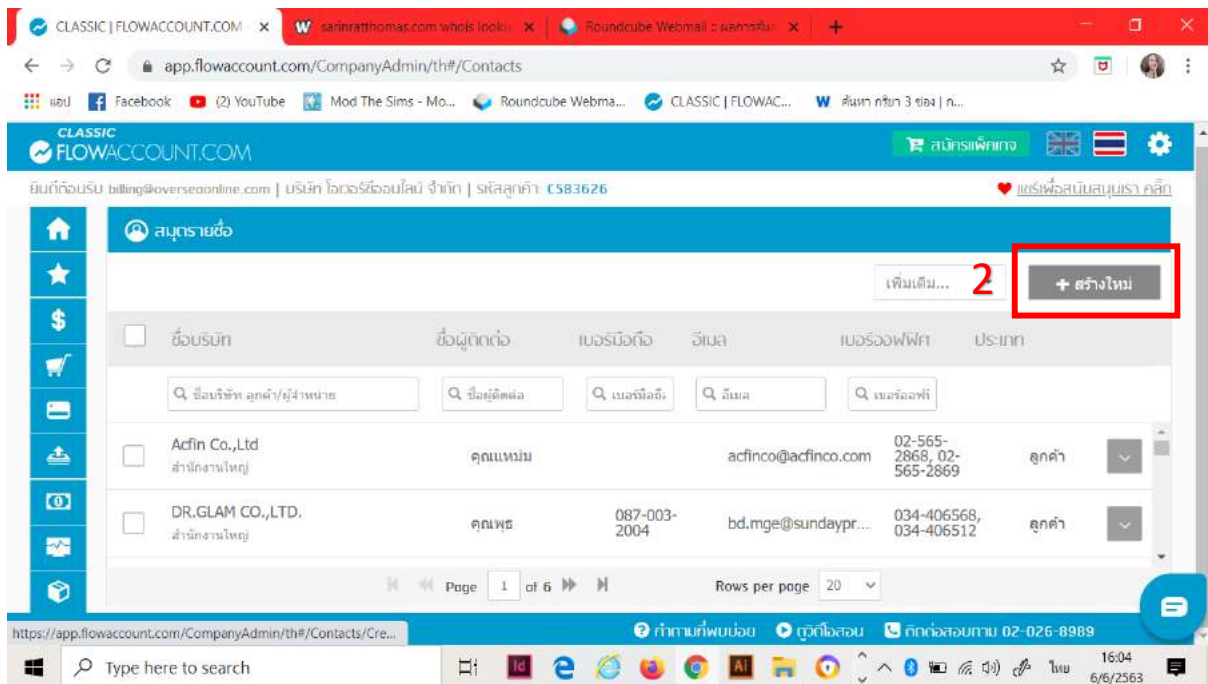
CLASSIC | FLOWACCOUNT.COM ×
sarinratthomas.com whois looku ×
Roundcube Webmail :: ผลการค้น ×
+

app.flowaccount.com/CompanyAdmin/th#/Contacts

แอป Facebook (2) YouTube Mod The Sims - Mo... Roundcube Webma... CLASSIC | FLOWAC... ค้นหา กริยา 3 ช่อง | ก...

CLASSIC
FLOWACCOUNT.COM

สมัครแพ็คเกจ

ยินดีต้อนรับ billing@overseaonline.com | บริษัท โอเวอร์ซีออนไลน์ จำกัด | รหัสลูกค้า: C583626

แชร์เพื่อสนับสนุนเรา คลิก

สมุดรายชื่อ

เพิ่มเติม...

2

+ สร้างใหม่

| | ชื่อบริษัท | ชื่อผู้ติดต่อ | เบอร์มือถือ | อีเมล | เบอร์ออฟฟิศ | ประเภท |
|---|---|---|---|---|---|---|
| | ชื่อบริษัท ลูกค้า/ผู้จำหน่าย | ชื่อผู้ติดต่อ | เบอร์มือถือ | อีเมล | เบอร์ออฟฟิศ | |
| | Acfin Co.,Ltd สำนักงานใหญ่ | คุณแหม่ม | | acfinco@acfinco.com | 02-565-2868, 02-565-2869 | ลูกค้า |
| | DR.GLAM CO.,LTD. สำนักงานใหญ่ | คุณพุธ | 087-003-2004 | bd.mge@sundaypr... | 034-406568, 034-406512 | ลูกค้า |

Page 1 of 6

Rows per page 20

https://app.flowaccount.com/CompanyAdmin/th#/Contacts/Cre...

คำถามที่พบบ่อย วิดีโอสอน ติดต่อสอบถาม 02-026-8989

Type here to search

ไทย 16:04 6/6/2563